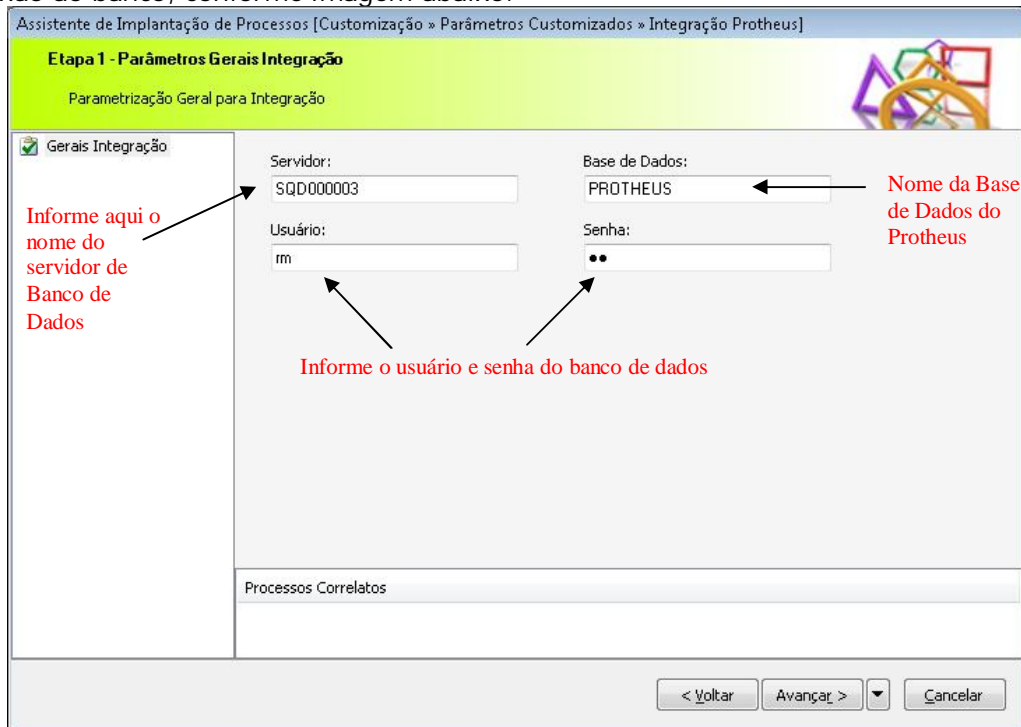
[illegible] do banco, conforme imagem abaixo.

Assistente de Implantação de Processos [Customização » Parâmetros Customizados » Integração Protheus]

Etapa 1 - Parâmetros Gerais Integração

Parametrização Geral para Integração

Gerais Integração

Servidor:
SQD000003

Base de Dados:
PROTHEUS

Nome da Base de Dados do Protheus

Informe aqui o nome do servidor de Banco de Dados

Usuário:
rm

Senha:
••

Informe o usuário e senha do banco de dados

Processos Correlatos

< Voltar
Avançar >
Cancelar